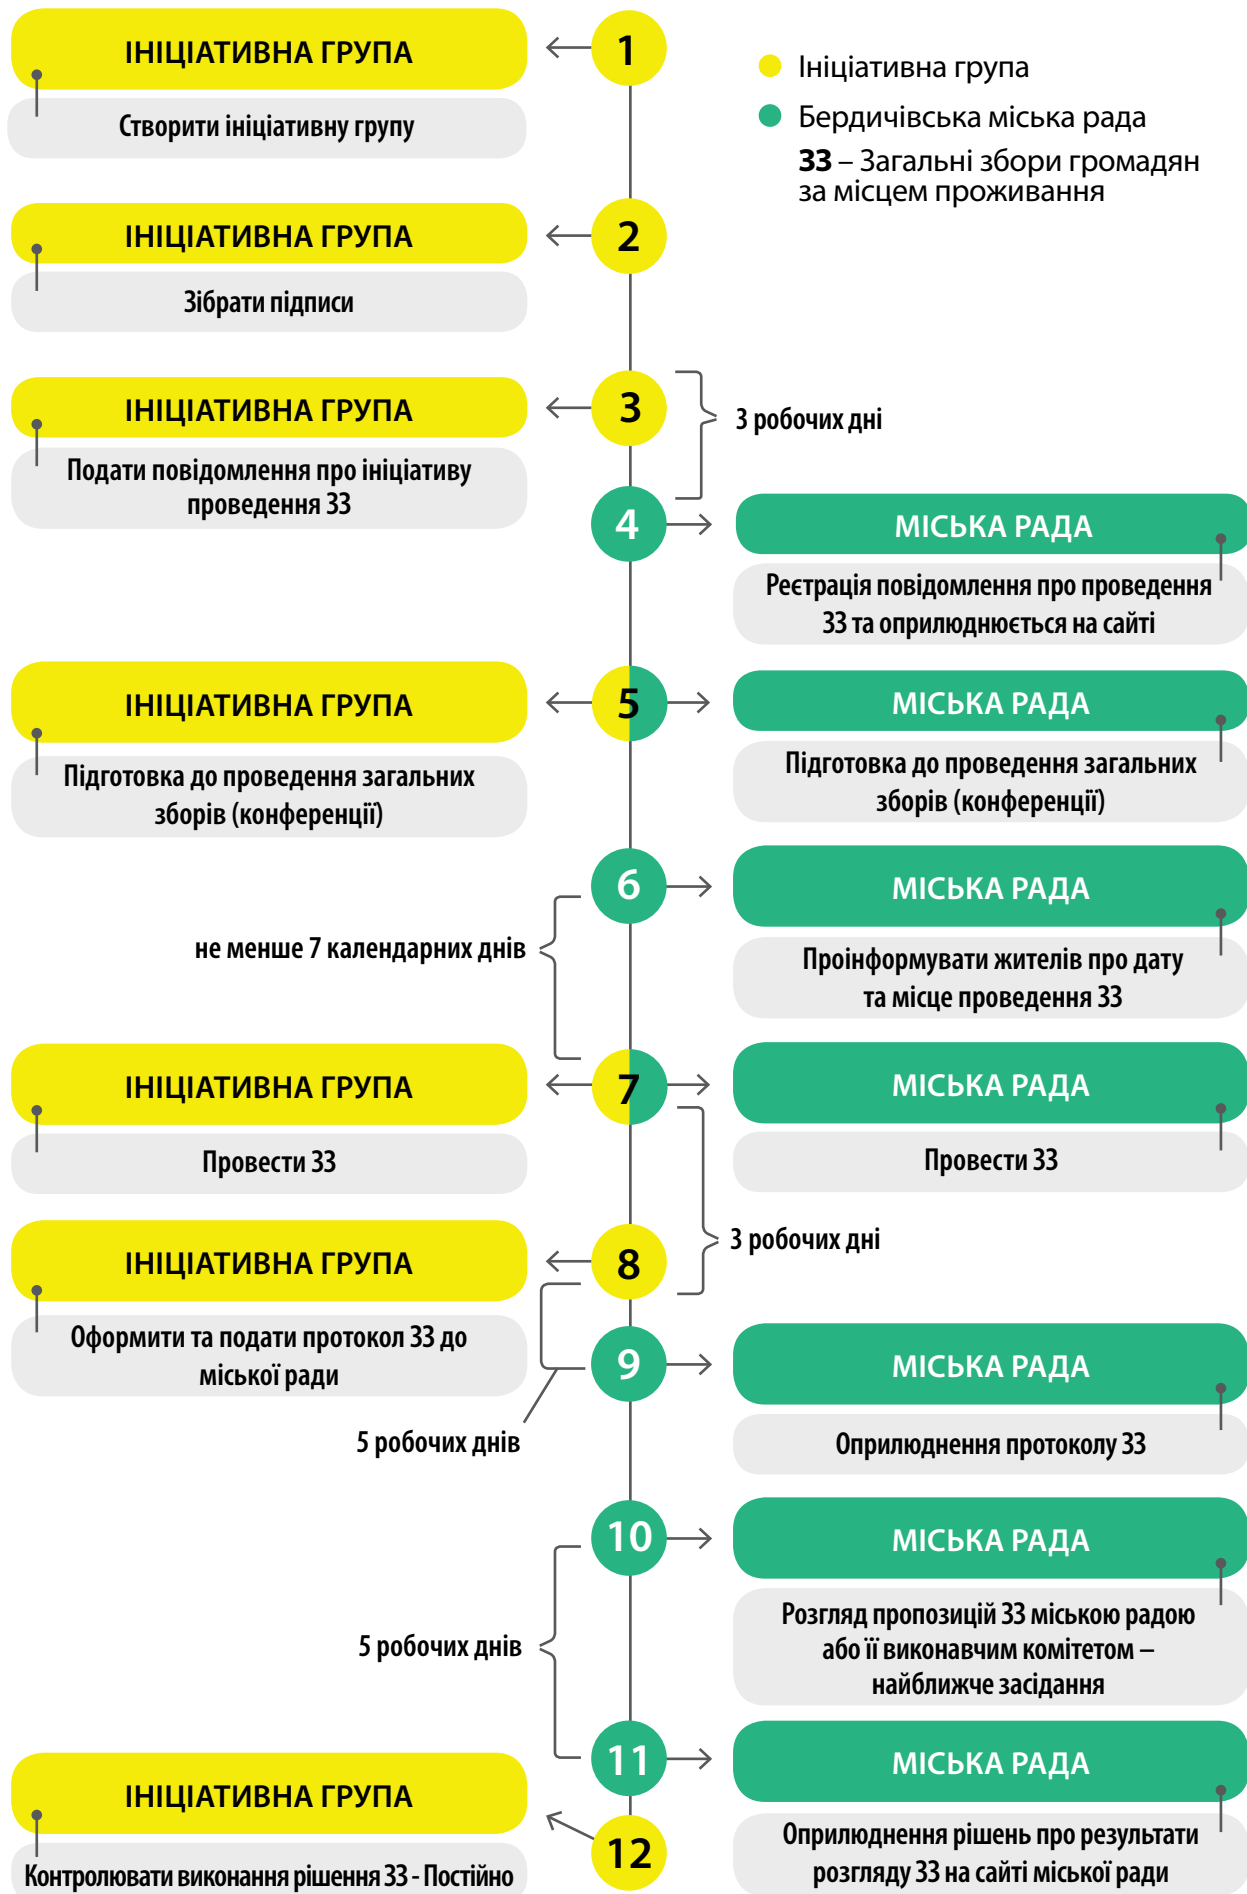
ІНІЦІАТИВНА ГРУПА
Створити ініціативну групу

1

Ініціативна група
Бердичівська міська рада
33 – Загальні збори громадян за місцем проживання

ІНІЦІАТИВНА ГРУПА
Зібрати підписи

2

ІНІЦІАТИВНА ГРУПА
Подати повідомлення про ініціативу проведення 33

3

3 робочих дні

4

МІСЬКА РАДА
Реєстрація повідомлення про проведення 33 та оприлюднюється на сайті

ІНІЦІАТИВНА ГРУПА
Підготовка до проведення загальних зборів (конференції)

5

МІСЬКА РАДА
Підготовка до проведення загальних зборів (конференції)

6

не менше 7 календарних днів

МІСЬКА РАДА
Проінформувати жителів про дату та місце проведення 33

ІНІЦІАТИВНА ГРУПА
Провести 33

7

МІСЬКА РАДА
Провести 33

3 робочих дні

ІНІЦІАТИВНА ГРУПА
Оформити та подати протокол 33 до міської ради

8

9

МІСЬКА РАДА
Оприлюднення протоколу 33

5 робочих днів

10

МІСЬКА РАДА
Розгляд пропозицій 33 міською радою або її виконавчим комітетом – найближче засідання

5 робочих днів

11

МІСЬКА РАДА
Оприлюднення рішень про результати розгляду 33 на сайті міської ради

ІНІЦІАТИВНА ГРУПА
Контролювати виконання рішення 33 - Постійно

12